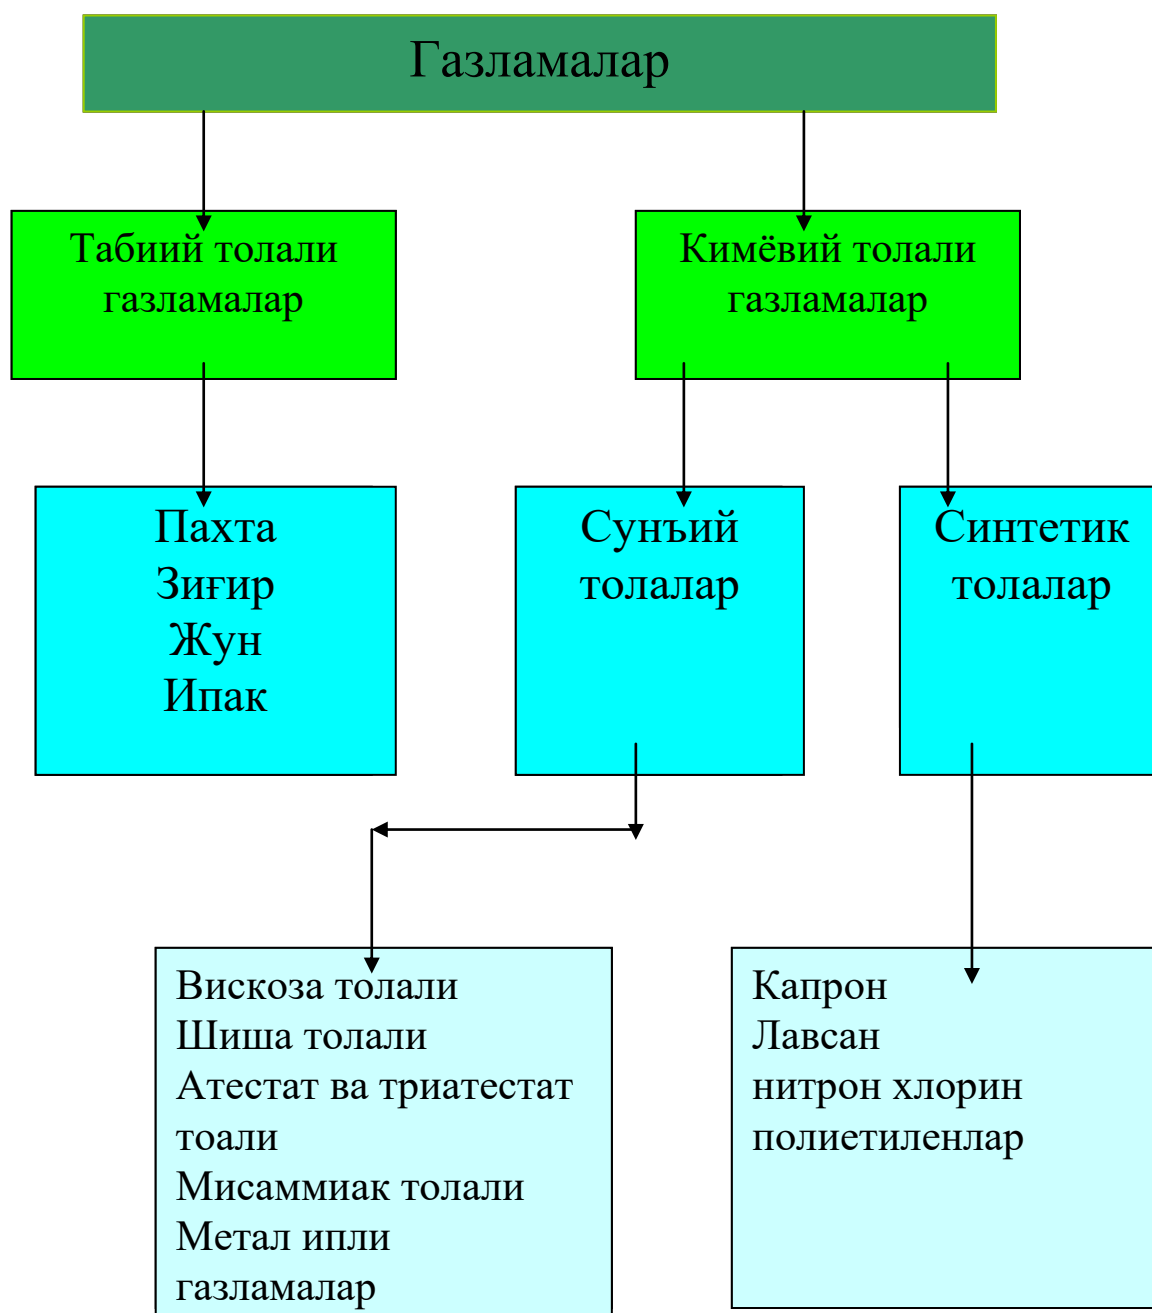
Газламалар

Табиий толали газламалар

Кимёвий толали газламалар

Пахта
Зиғир
Жун
Ипак

Сунъий толалар

Синтетик толалар

Вискоза толали
Шиша толали
Атестат ва триатестат тоали
Мисаммиак толали
Метал ипли газламалар

Капрон
Лавсан
нитрон хлорин
полиетиленлар